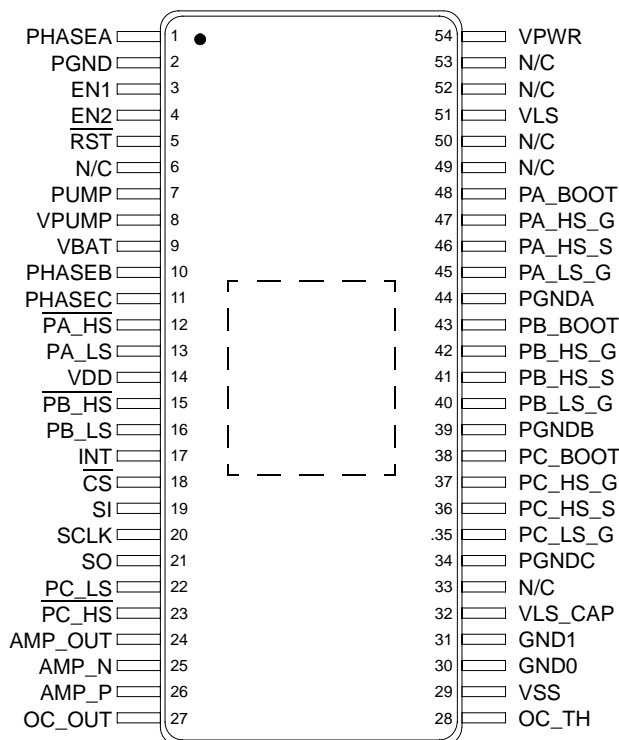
PHASEA 1
PGND 2
EN1 3
EN2 4
$\overline{RST}$ 5
N/C 6
PUMP 7
VPUMP 8
VBAT 9
PHASEB 10
PHASEC 11
$\overline{PA\_HS}$ 12
PA_LS 13
VDD 14
$\overline{PB\_HS}$ 15
PB_LS 16
$\overline{INT}$ 17
$\overline{CS}$ 18
SI 19
SCLK 20
SO 21
PC_LS 22
$\overline{PC\_HS}$ 23
AMP_OUT 24
AMP_N 25
AMP_P 26
OC_OUT 27

54 VPWR
53 N/C
52 N/C
51 VLS
50 N/C
49 N/C
48 PA_BOOT
47 PA_HS_G
46 PA_HS_S
45 PA_LS_G
44 PGNDA
43 PB_BOOT
42 PB_HS_G
41 PB_HS_S
40 PB_LS_G
39 PGNDB
38 PC_BOOT
37 PC_HS_G
36 PC_HS_S
.35 PC_LS_G
34 PGNDC
33 N/C
32 VLS_CAP
31 GND1
30 GND0
29 VSS
28 OC_TH